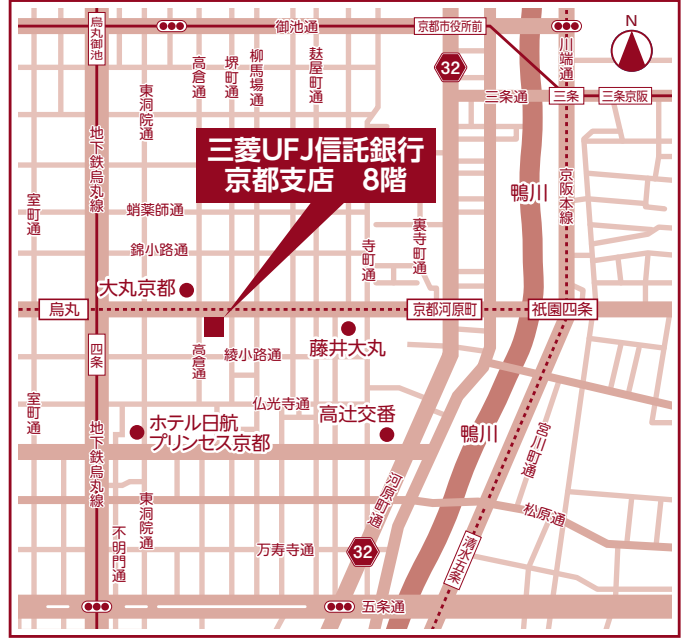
三菱UFJ信託銀行
京都支店　8階

N

御池通
京都市役所前
三条通
三条
三条京阪
烏丸御池
高倉通
堺町通
柳馬場通
麩屋町通
川端通
東洞院通
地下鉄烏丸線
室町通
蛸薬師通
錦小路通
鴨川
京阪本線
寺町通
裏寺町通
大丸京都
烏丸
京都河原町
祇園四条
四条
高倉通
綾小路通
藤井大丸
室町通
仏光寺通
高辻交番
ホテル日航
プリンセス京都
地下鉄烏丸線
鴨川
宮川町通
河原町通
松原通
東洞院通
不明門通
万寿寺通
清水五条
五条通
32
32